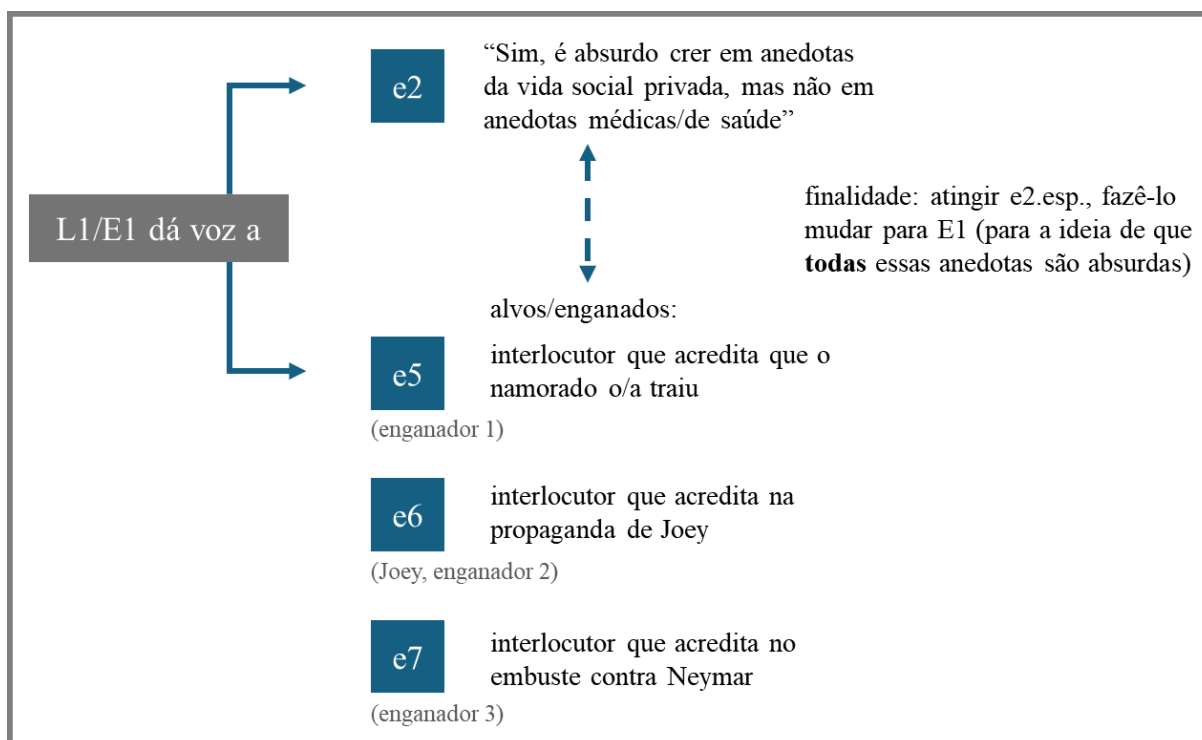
L1/E1 dá voz a

e2

“Sim, é absurdo crer em anedotas da vida social privada, mas não em anedotas médicas/de saúde”

finalidade: atingir e2.esp., fazê-lo mudar para E1 (para a ideia de que **todas** essas anedotas são absurdas)

alvos/enganados:

e5

interlocutor que acredita que o namorado o/a traiu

(enganador 1)

e6

interlocutor que acredita na propaganda de Joey

(Joey, enganador 2)

e7

interlocutor que acredita no embuste contra Neymar

(enganador 3)